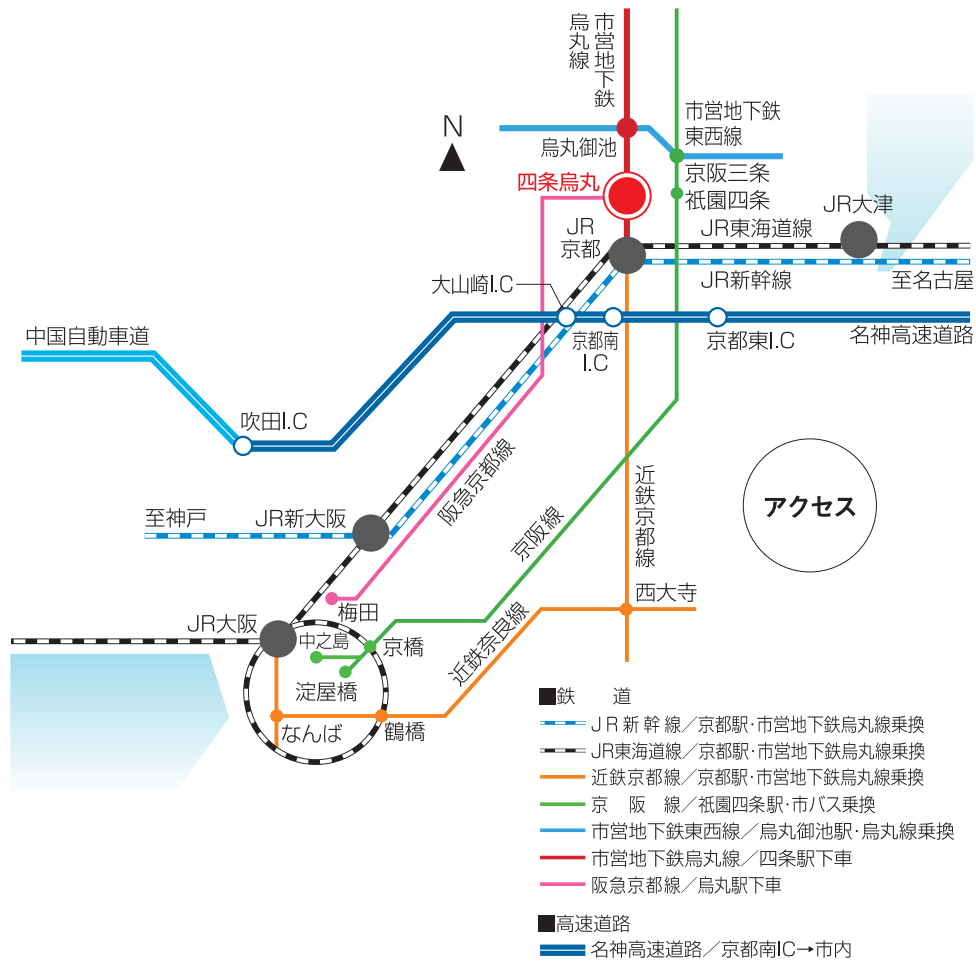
市営地下鉄烏丸線

N

烏丸御池

市営地下鉄東西線

京阪三条

祇園四条

四条烏丸

JR京都

JR東海道線

JR大津

JR新幹線

至名古屋

大山崎I.C

京都南I.C

京都東I.C

名神高速道路

中国自動車道

吹田I.C

阪急京都線

近鉄京都線

アクセス

京阪線

至神戸

JR新大阪

梅田

近鉄奈良線

西大寺

JR大阪

中之島

京橋

淀屋橋

なんば

鶴橋

■鉄　道
JR新幹線／京都駅･市営地下鉄烏丸線乗換
JR東海道線／京都駅･市営地下鉄烏丸線乗換
近鉄京都線／京都駅･市営地下鉄烏丸線乗換
京　阪　線／祇園四条駅･市バス乗換
市営地下鉄東西線／烏丸御池駅･烏丸線乗換
市営地下鉄烏丸線／四条駅下車
阪急京都線／烏丸駅下車

■高速道路
名神高速道路／京都南IC→市内